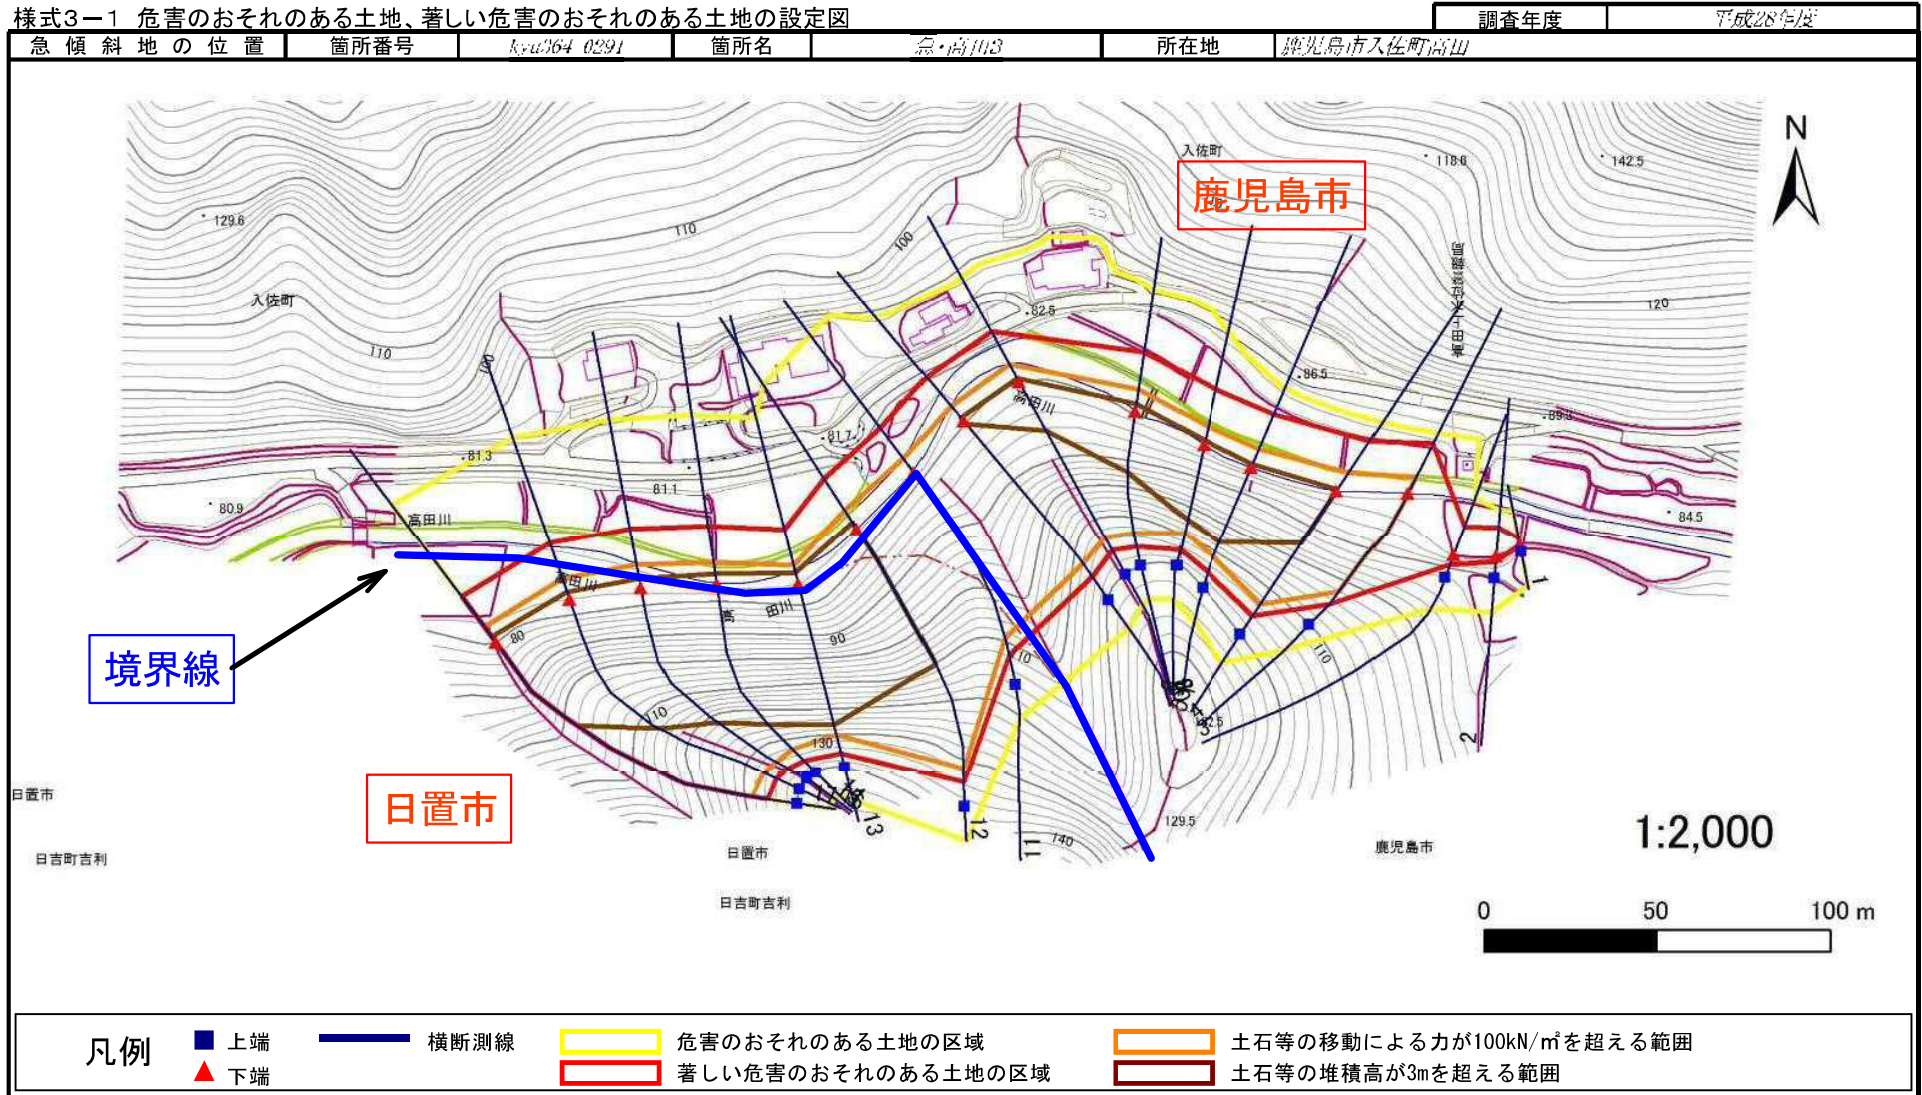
様式3－1 危害のおそれのある土地、著しい危害のおそれのある土地の設定図

| 調査年度 | 平成28年度 |
|---|---|

| 急傾斜地の位置 | 箇所番号 | kyu364 0291 | 箇所名 | 急・高113 | 所在地 | 鹿児島市入佐町高山 |
|---|---|---|---|---|---|---|

N

鹿児島市

入佐町

118.6

142.5

129.6

110

100

入佐町

110

100

82.5

86.5

120

89.3

81.3

81.7

81.1

80.9

高田川

高田川

高田川

高田川

84.5

境界線

80

90

10

70

110

130

129.5

140

日置市

日置市

日吉町吉利

日置市

日吉町吉利

鹿児島市

1

2

11

12

13

1:2,000

0 50 100 m

凡例
上端
下端
横断測線
危害のおそれのある土地の区域
著しい危害のおそれのある土地の区域
土石等の移動による力が100kN/㎡を超える範囲
土石等の堆積高が3mを超える範囲